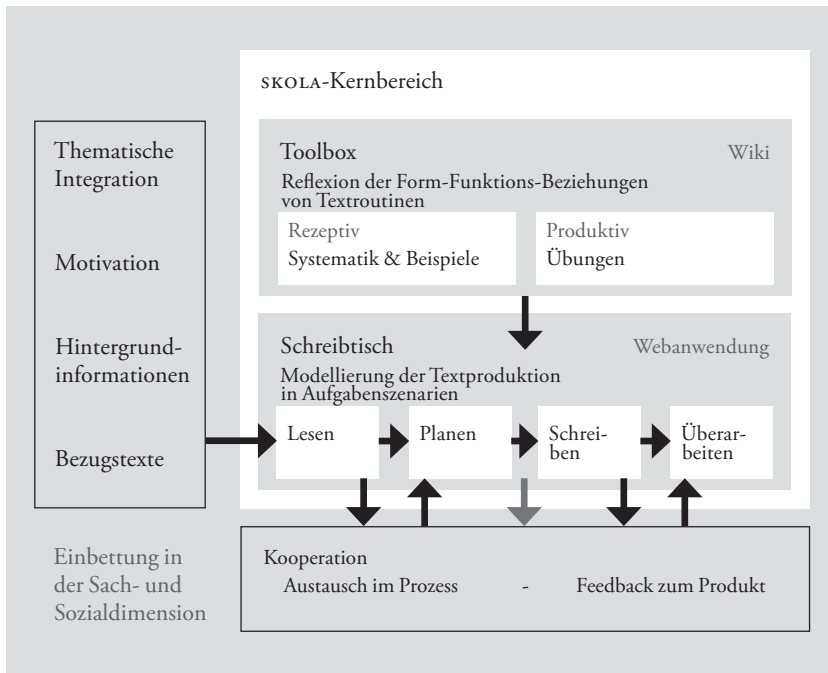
SKOLA-Kernbereich

Thematische Integration

Motivation

Hintergrundinformationen

Bezugstexte

Toolbox

Wiki

Reflexion der Form-Funktions-Beziehungen von Textroutinen

Rezeptiv

Systematik & Beispiele

Produktiv

Übungen

Schreibtisch

Webanwendung

Modellierung der Textproduktion in Aufgabenszenarien

Lesen

Planen

Schreiben

Überarbeiten

Einbettung in der Sach- und Sozialdimension

Kooperation

Austausch im Prozess - Feedback zum Produkt